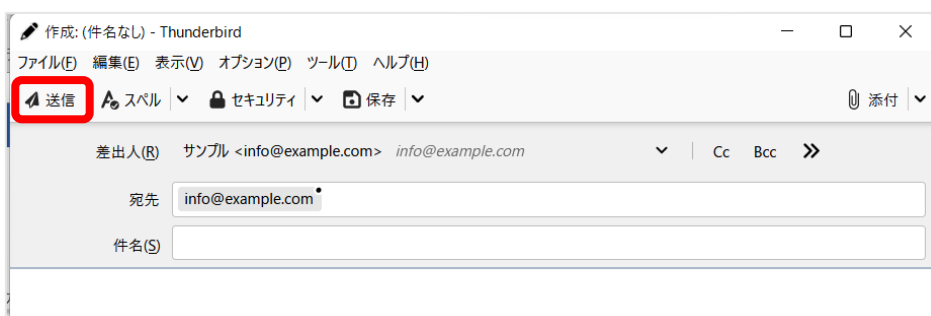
作成: (件名なし) - Thunderbird

ファイル(F) 編集(E) 表示(V) オプション(P) ツール(T) ヘルプ(H)

送信 スペル セキュリティ 保存 添付

差出人(R) サンプル <info@example.com> info@example.com Cc Bcc

宛先 info@example.com

件名(S)